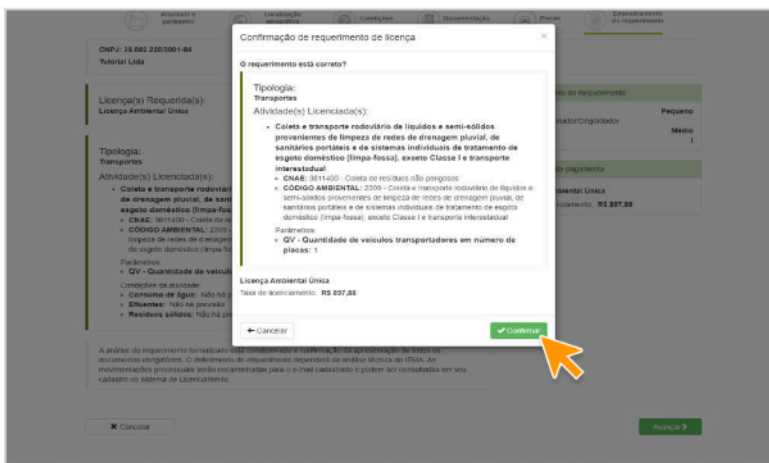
Confirmação de requerimento de licença

×

O requerimento está correto?

Tipologia:
Transportes

Atividade(s) Licenciada(s):

- Coleta e transporte rodoviário de líquidos e semi-sólidos provenientes de limpeza de redes de drenagem pluvial, de sanitários portáteis e de sistemas individuais de tratamento de esgoto doméstico (limpa-fossa), exceto Classe I e transporte interestadual
  - CNAE: 3811400 - Coleta de resíduos não-perigosos
  - CÓDIGO AMBIENTAL: 2309 - Coleta e transporte rodoviário de líquidos e semi-sólidos provenientes de limpeza de redes de drenagem pluvial, de sanitários portáteis e de sistemas individuais de tratamento de esgoto doméstico (limpa-fossa), exceto Classe I e transporte interestadual

Parâmetros:
- QV - Quantidade de veículos transportadores em número de placas: 1

Licença Ambiental Única
Taxa de licenciamento: R$ 897,88

← Cancelar

✔ Confirmar

CNPJ: 38.882.220/0001-84
Tutorial Ltda

Licença(s) Requerida(s):
Licença Ambiental Única

Tipologia:
Transportes

Atividade(s) Licenciada(s):

- Coleta e transporte rodoviári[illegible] de drenagem pluvial, de sani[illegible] esgoto doméstico (limpa-fos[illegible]
  - CNAE: 3811400 - Coleta de re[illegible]
  - CÓDIGO AMBIENTAL: 2309 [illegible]

Parâmetros:
- QV - Quantidade de veícul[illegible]

Condições da atividade:
- Consumo de água: Não há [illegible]
- Efluentes: Não há previsão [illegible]
- Resíduos sólidos: Não há pr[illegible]

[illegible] do Requerimento
Pequeno
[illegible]ador/Degradador
Médio
I

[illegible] de pagamento
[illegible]mbiental Única
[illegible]ciamento: R$ 897,88

A análise do requerimento formalizado está condicionada à confirmação da apresentação de todos os documentos obrigatórios. O deferimento do requerimento dependerá da análise técnica do IMA. As movimentações processuais serão encaminhadas para o e-mail cadastrado e podem ser consultadas em seu cadastro no sistema de Licenciamento.

✖ Cancelar

Avançar ❯